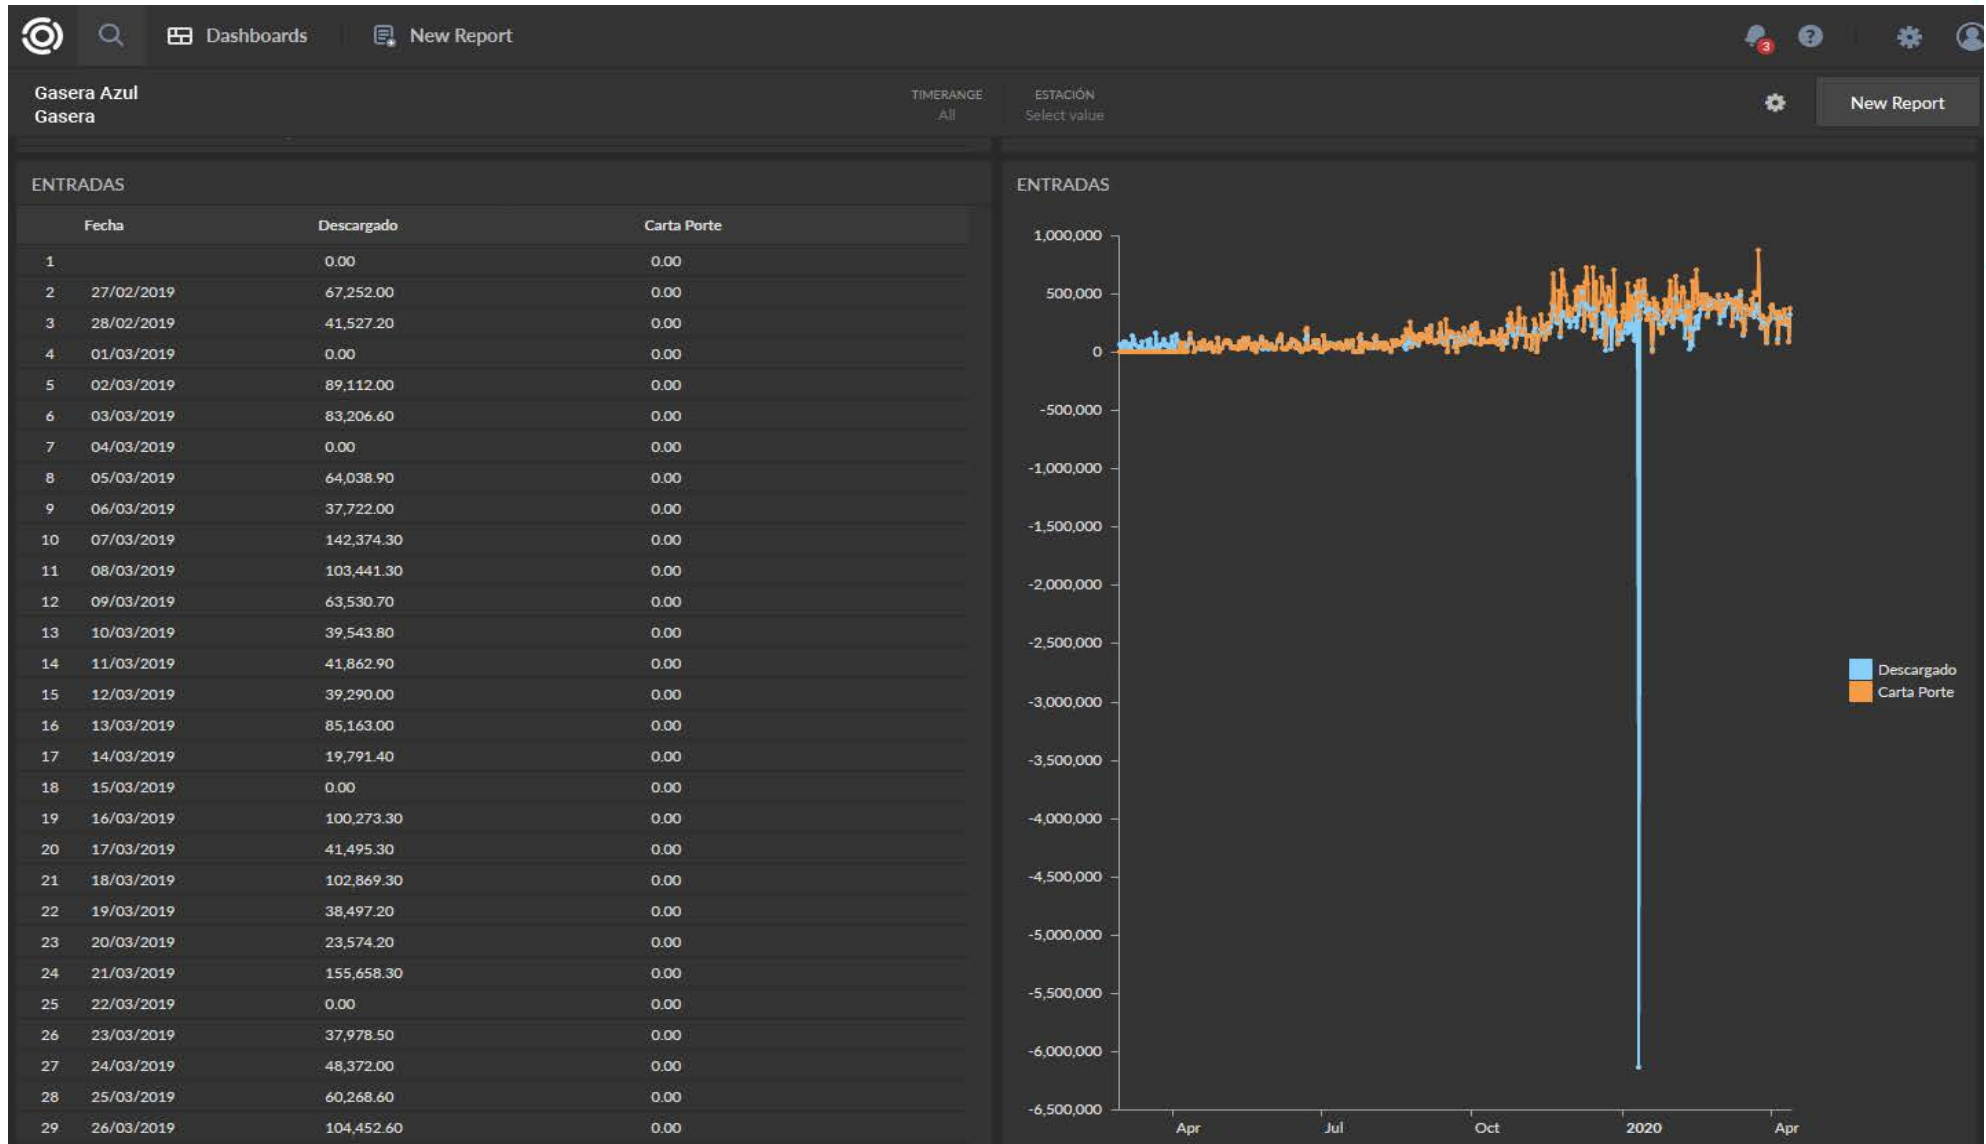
Dashboards New Report

3

Gasera Azul
Gasera

TIMERANGE
All

ESTACIÓN
Select value

New Report

ENTRADAS

| | Fecha | Descargado | Carta Porte |
|---|---|---|---|
| 1 | | 0.00 | 0.00 |
| 2 | 27/02/2019 | 67,252.00 | 0.00 |
| 3 | 28/02/2019 | 41,527.20 | 0.00 |
| 4 | 01/03/2019 | 0.00 | 0.00 |
| 5 | 02/03/2019 | 89,112.00 | 0.00 |
| 6 | 03/03/2019 | 83,206.60 | 0.00 |
| 7 | 04/03/2019 | 0.00 | 0.00 |
| 8 | 05/03/2019 | 64,038.90 | 0.00 |
| 9 | 06/03/2019 | 37,722.00 | 0.00 |
| 10 | 07/03/2019 | 142,374.30 | 0.00 |
| 11 | 08/03/2019 | 103,441.30 | 0.00 |
| 12 | 09/03/2019 | 63,530.70 | 0.00 |
| 13 | 10/03/2019 | 39,543.80 | 0.00 |
| 14 | 11/03/2019 | 41,862.90 | 0.00 |
| 15 | 12/03/2019 | 39,290.00 | 0.00 |
| 16 | 13/03/2019 | 85,163.00 | 0.00 |
| 17 | 14/03/2019 | 19,791.40 | 0.00 |
| 18 | 15/03/2019 | 0.00 | 0.00 |
| 19 | 16/03/2019 | 100,273.30 | 0.00 |
| 20 | 17/03/2019 | 41,495.30 | 0.00 |
| 21 | 18/03/2019 | 102,869.30 | 0.00 |
| 22 | 19/03/2019 | 38,497.20 | 0.00 |
| 23 | 20/03/2019 | 23,574.20 | 0.00 |
| 24 | 21/03/2019 | 155,658.30 | 0.00 |
| 25 | 22/03/2019 | 0.00 | 0.00 |
| 26 | 23/03/2019 | 37,978.50 | 0.00 |
| 27 | 24/03/2019 | 48,372.00 | 0.00 |
| 28 | 25/03/2019 | 60,268.60 | 0.00 |
| 29 | 26/03/2019 | 104,452.60 | 0.00 |

ENTRADAS

1,000,000
500,000
0
-500,000
-1,000,000
-1,500,000
-2,000,000
-2,500,000
-3,000,000
-3,500,000
-4,000,000
-4,500,000
-5,000,000
-5,500,000
-6,000,000
-6,500,000

Apr Jul Oct 2020 Apr

Descargado
Carta Porte